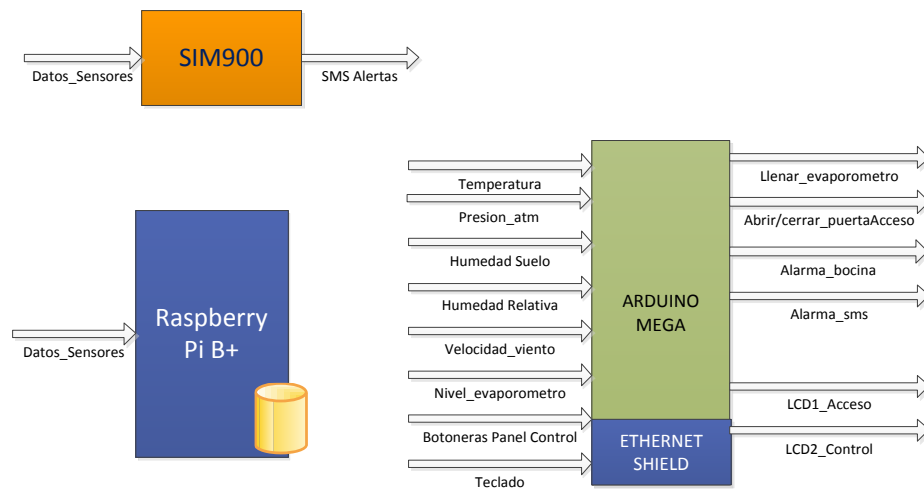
Datos_Sensores

SIM900

SMS Alertas

Raspberry Pi B+

Datos_Sensores

Temperatura

Presion_atm

Humedad Suelo

Humedad Relativa

Velocidad_viento

Nivel_evaporometro

Botoneras Panel Control

Teclado

ARDUINO MEGA

ETHERNET SHIELD

Llenar_evaporometro

Abrir/cerrar_puertaAcceso

Alarma_bocina

Alarma_sms

LCD1_Acceso

LCD2_Control